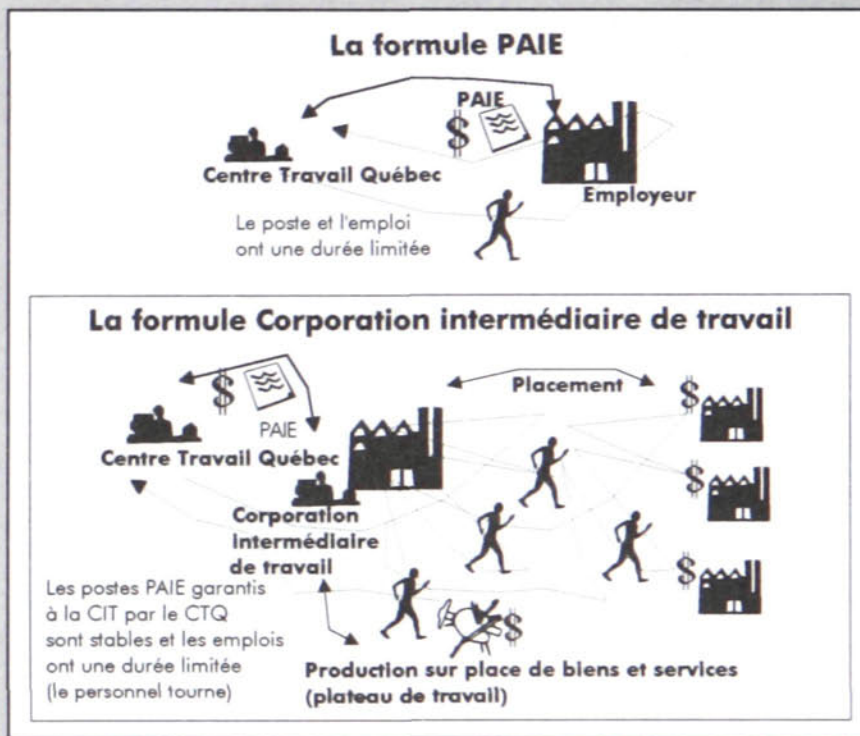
La formule PAIE

PAIE

$

Centre Travail Québec

Employeur

Le poste et l'emploi ont une durée limitée

La formule Corporation intermédiaire de travail

$

Placement

$

PAIE

Centre Travail Québec

$

Corporation intermédiaire de travail

$

Les postes PAIE garantis à la CIT par le CTQ sont stables et les emplois ont une durée limitée (le personnel tourne)

$

Production sur place de biens et services (plateau de travail)